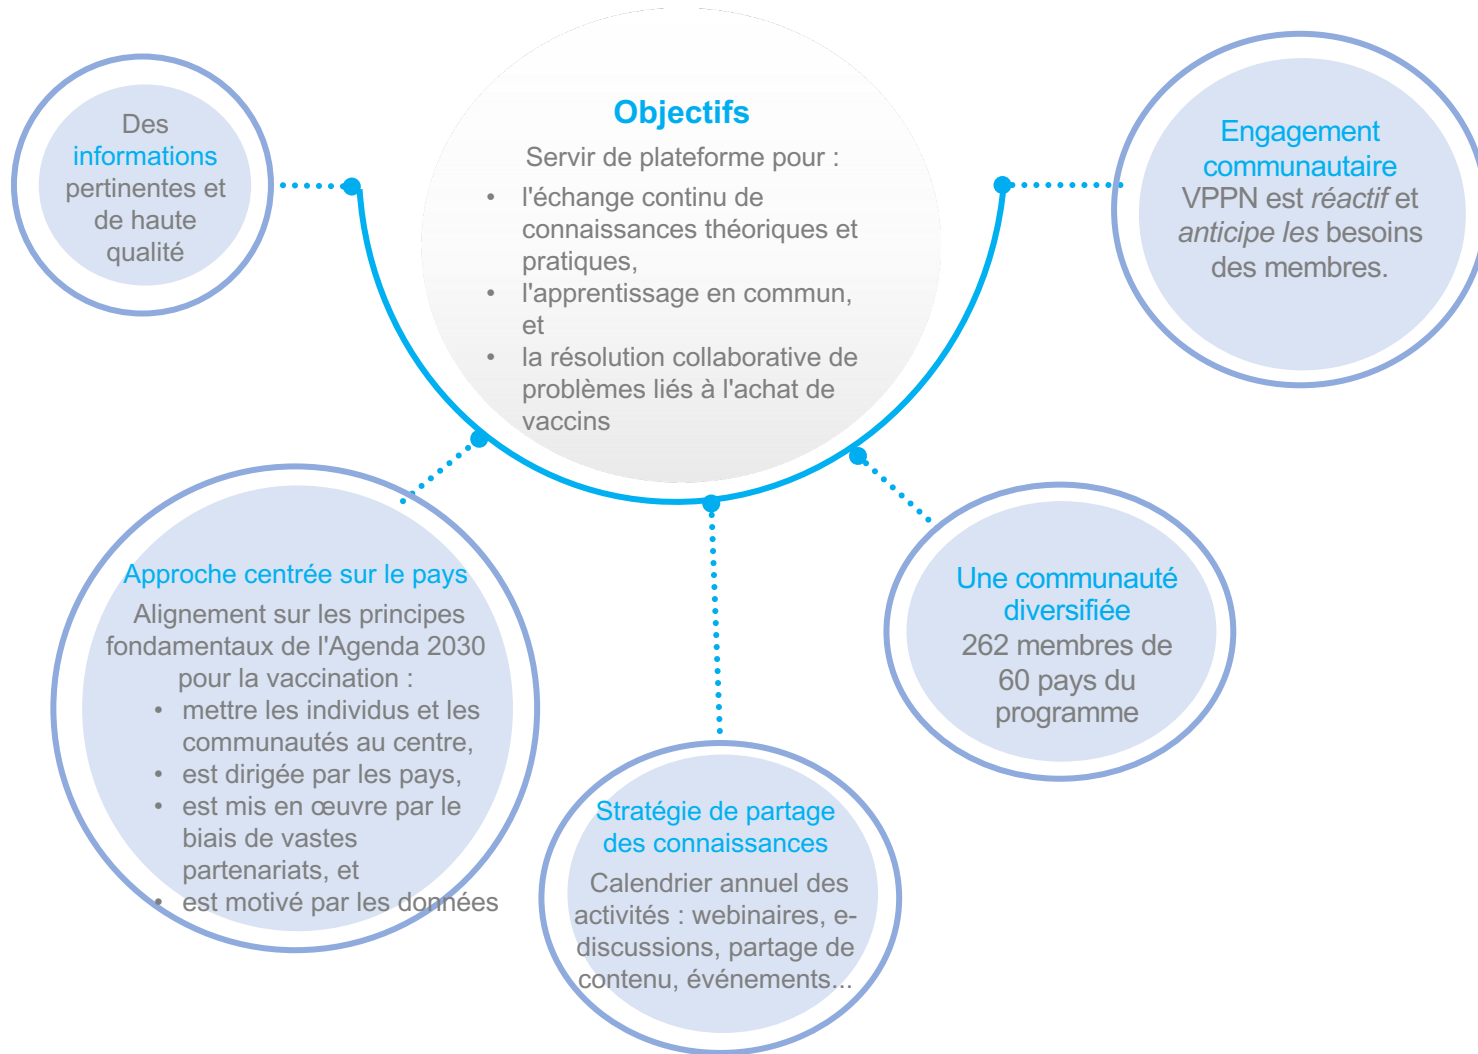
Des informations pertinentes et de haute qualité

Objectifs

Servir de plateforme pour :

- l'échange continu de connaissances théoriques et pratiques,
- l'apprentissage en commun, et
- la résolution collaborative de problèmes liés à l'achat de vaccins

Engagement communautaire

VPPN est *réactif* et *anticipe les* besoins des membres.

Approche centrée sur le pays

Alignement sur les principes fondamentaux de l'Agenda 2030 pour la vaccination :

- mettre les individus et les communautés au centre,
- est dirigée par les pays,
- est mis en œuvre par le biais de vastes partenariats, et
- est motivé par les données

Stratégie de partage des connaissances

Calendrier annuel des activités : webinaires, e-discussions, partage de contenu, événements...

Une communauté diversifiée

262 membres de 60 pays du programme